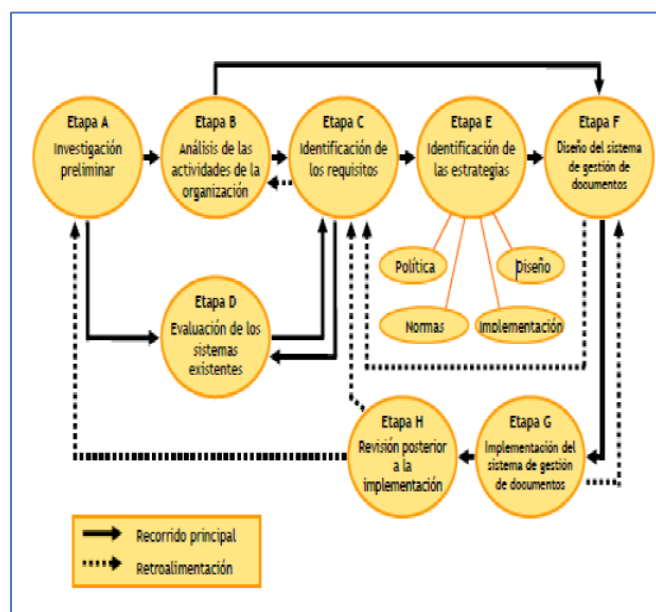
Etapa A
Investigación preliminar

Etapa B
Análisis de las actividades de la organización

Etapa C
Identificación de los requisitos

Etapa E
Identificación de las estrategias

Etapa F
Diseño del sistema de gestión de documentos

Política

Diseño

Normas

Implementación

Etapa D
Evaluación de los sistemas existentes

Etapa H
Revisión posterior a la implementación

Etapa G
Implementación del sistema de gestión de documentos

Recorrido principal

Retroalimentación